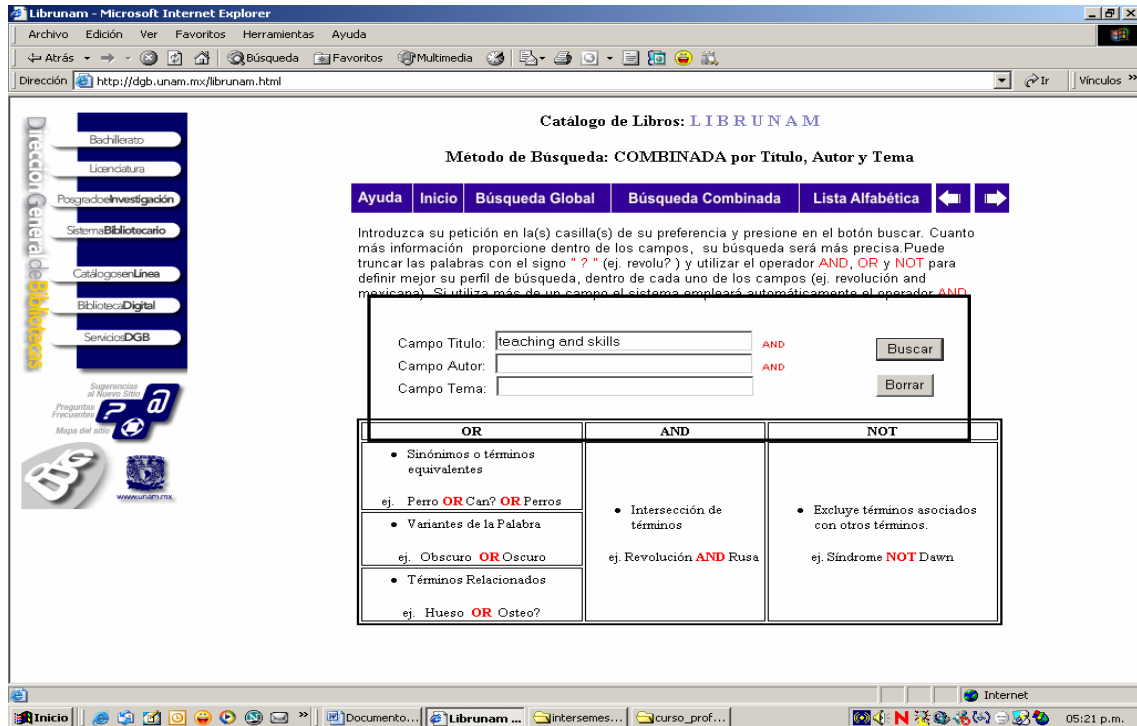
Librunam - Microsoft Internet Explorer

Archivo Edición Ver Favoritos Herramientas Ayuda

Atrás Búsqueda Favoritos Multimedia

Dirección http://dgb.unam.mx/librunam.html Ir Vínculos »

Dirección General de Bibliotecas

Bachillerato
Licenciatura
PosgradoeInvestigación
SistemaBibliotecario
CatálogosenLínea
BibliotecaDigital
ServiciosDGB

Sugerencias al Nuevo Sitio
Preguntas Frecuentes
Mapa del sitio

www.unam.mx

Catálogo de Libros: LIBRUNAM

Método de Búsqueda: COMBINADA por Título, Autor y Tema

Ayuda | Inicio | Búsqueda Global | Búsqueda Combinada | Lista Alfabética

Introduzca su petición en la(s) casilla(s) de su preferencia y presione en el botón buscar. Cuanto más información proporcione dentro de los campos, su búsqueda será más precisa.Puede truncar las palabras con el signo " ? " (ej. revolu? ) y utilizar el operador AND, OR y NOT para definir mejor su perfil de búsqueda, dentro de cada uno de los campos (ej. revolución and mexicana). Si utiliza más de un campo el sistema empleará automáticamente el operador AND

Campo Titulo: teaching and skills AND
Campo Autor: AND
Campo Tema:

Buscar
Borrar

| OR | AND | NOT |
|---|---|---|
| • Sinónimos o términos equivalentes<br><br>ej. Perro OR Can? OR Perros | • Intersección de términos<br><br>ej. Revolución AND Rusa | • Excluye términos asociados con otros términos.<br><br>ej. Síndrome NOT Dawn |
| • Variantes de la Palabra<br><br>ej. Obscuro OR Oscuro | | |
| • Términos Relacionados<br><br>ej. Hueso OR Osteo? | | |

Internet

Inicio | Documento... | Librunam ... | intersemes... | curso_prof... | 05:21 p.m.